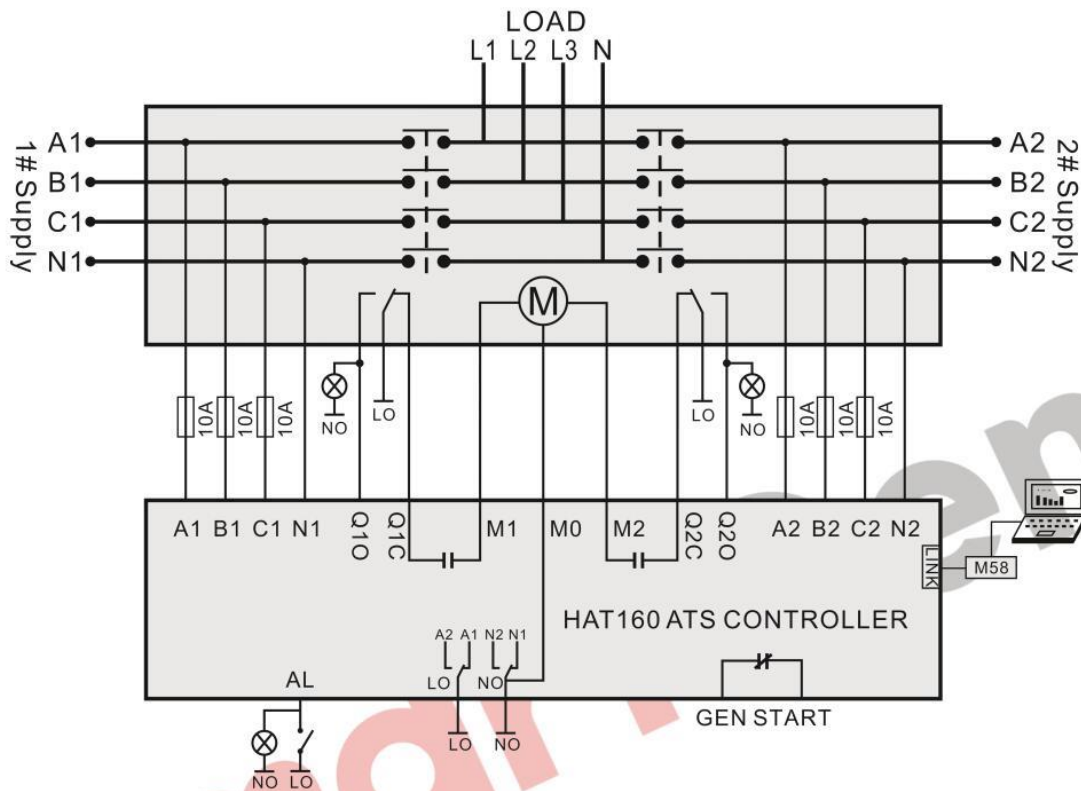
LOAD
L1 L2 L3 N

1# Supply
A1
B1
C1
N1

2# Supply
A2
B2
C2
N2

M

NO
LO
LO
NO

10A 10A 10A
10A 10A 10A

A1 B1 C1 N1 Q1O Q1C M1 M0 M2 Q2C Q2O A2 B2 C2 N2

LINK
M58

HAT160 ATS CONTROLLER

A2 A1 N2 N1
LO NO
LO NO

AL
NO LO

GEN START